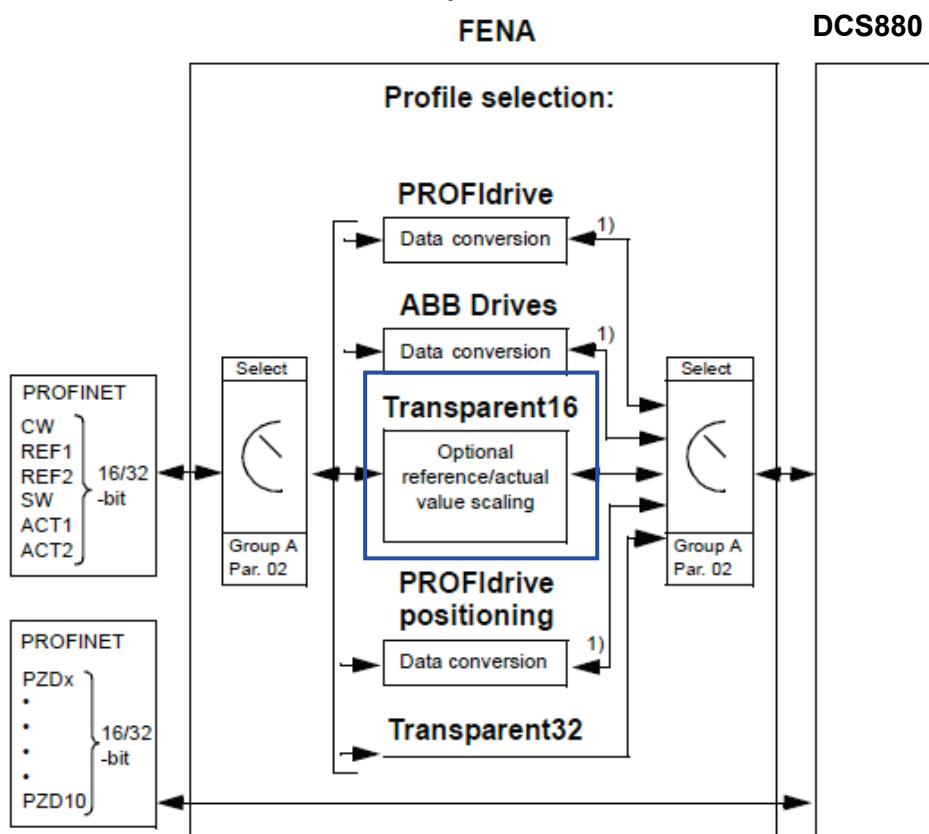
FENA

DCS880

Profile selection:

PROFIdrive

Data conversion

1)

ABB Drives

Data conversion

1)

PROFINET

CW
REF1
REF2
SW
ACT1
ACT2

16/32 -bit

Select

Group A Par. 02

Transparent16

Optional reference/actual value scaling

Select

Group A Par. 02

PROFIdrive positioning

Data conversion

1)

PROFINET

PZDx
•
•
•
•
PZD10

16/32 -bit

Transparent32